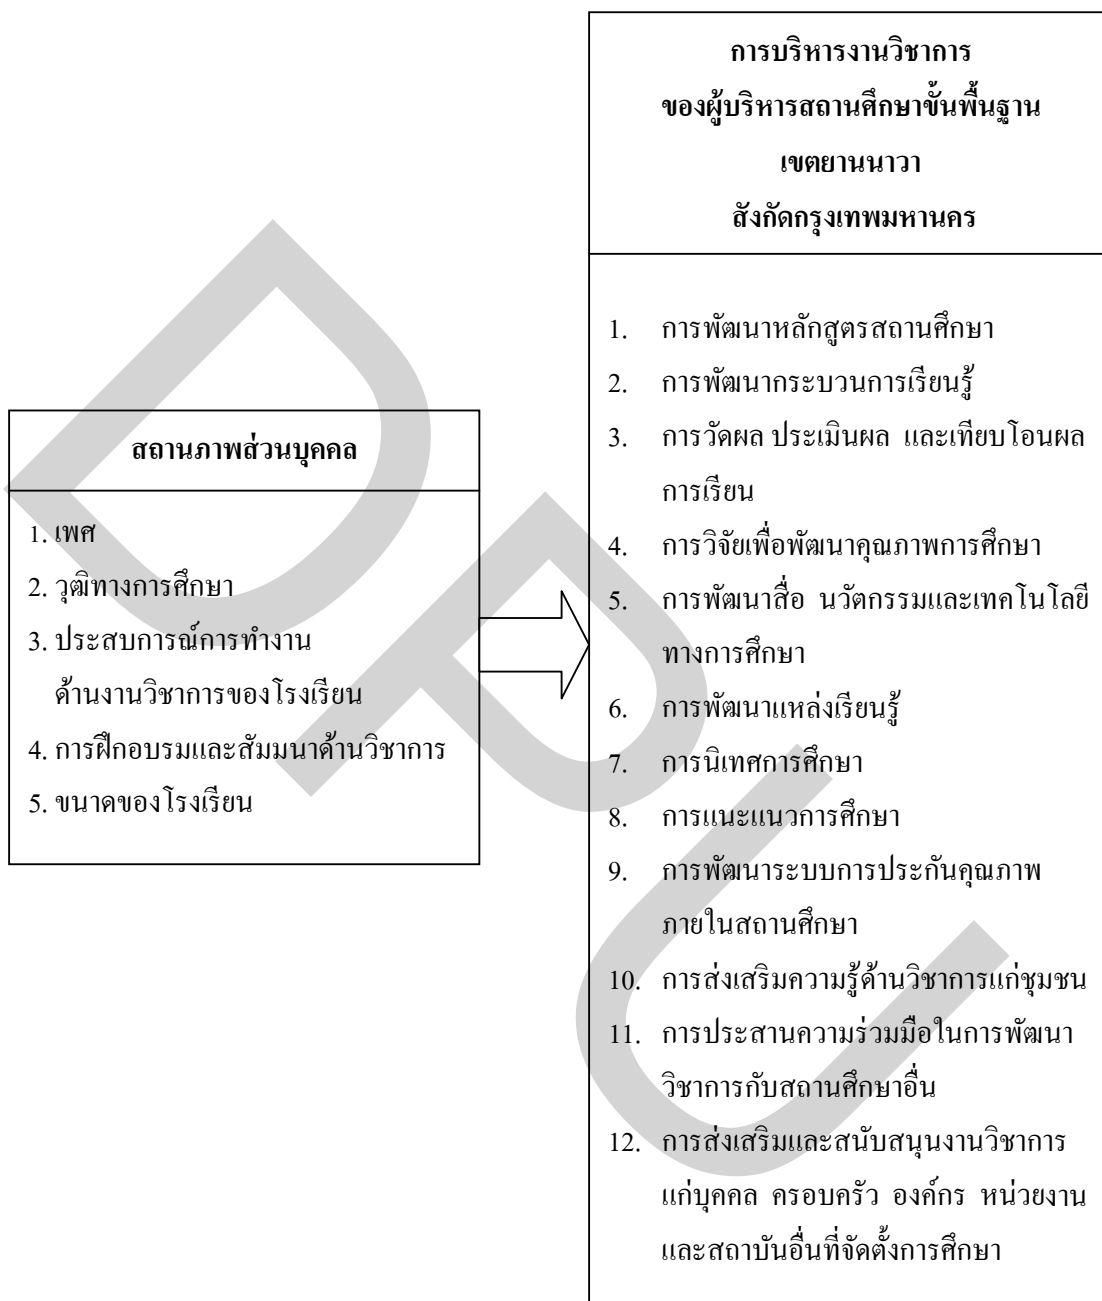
สถานภาพส่วนบุคคล

1. เพศ
2. วุฒิทางการศึกษา
3. ประสบการณ์การทำงานด้านงานวิชาการของโรงเรียน
4. การฝึกอบรมและสัมมนาด้านวิชาการ
5. ขนาดของโรงเรียน

การบริหารงานวิชาการ
ของผู้บริหารสถานศึกษาขั้นพื้นฐาน
เขตยานนาวา
สังกัดกรุงเทพมหานคร

1. การพัฒนาหลักสูตรสถานศึกษา
2. การพัฒนากระบวนการเรียนรู้
3. การวัดผล ประเมินผล และเทียบโอนผลการเรียน
4. การวิจัยเพื่อพัฒนาคุณภาพการศึกษา
5. การพัฒนาสื่อ นวัตกรรมและเทคโนโลยีทางการศึกษา
6. การพัฒนาแหล่งเรียนรู้
7. การนิเทศการศึกษา
8. การแนะแนวการศึกษา
9. การพัฒนาระบบการประกันคุณภาพภายในสถานศึกษา
10. การส่งเสริมความรู้ด้านวิชาการแก่ชุมชน
11. การประสานความร่วมมือในการพัฒนาวิชาการกับสถานศึกษาอื่น
12. การส่งเสริมและสนับสนุนงานวิชาการแก่บุคคล ครอบครัว องค์กร หน่วยงาน และสถาบันอื่นที่จัดตั้งการศึกษา